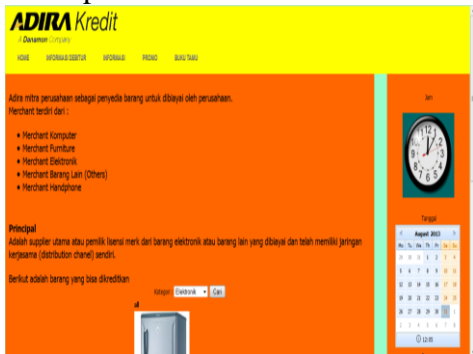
ADIRA Kredit
A Danamon Company

HOME INFORMASI DEBITUR INFORMASI PROMO BUKU TAMU

Adira mitra perusahaan sebagai penyedia barang untuk dibiayai oleh perusahaan.
Merchant terdiri dari :

- Merchant Komputer
- Merchant Furniture
- Merchant Elektronik
- Merchant Barang Lain (Others)
- Merchant Handphone

Principal
Adalah supplier utama atau pemilik lisensi merk dari barang elektronik atau barang lain yang dibiayai dan telah memiliki jaringan kerjasama (distribution chanel) sendiri.

Berikut adalah barang yang bisa dikreditkan

Kategori: Elektronik Cari

Jam

Tanggal

August 2013

Mo Tu We Th Fr Sa Su

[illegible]

12:05